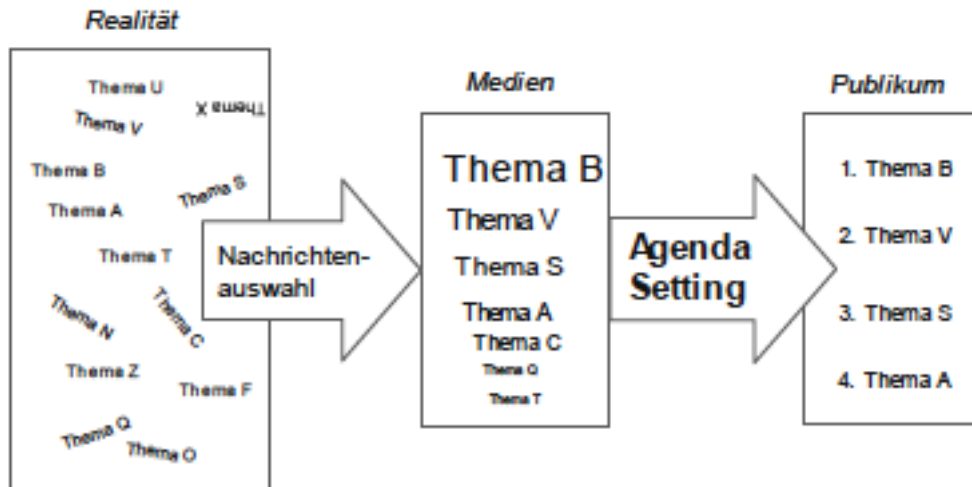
Realität

Thema U
Thema X
Thema V
Thema B
Thema S
Thema A
Thema T
Thema N
Thema C
Thema Z
Thema F
Thema Q
Thema O

Nachrichtenauswahl

Medien

Thema B
Thema V
Thema S
Thema A
Thema C
Thema Q
Thema T

Agenda Setting

Publikum

1. Thema B
2. Thema V
3. Thema S
4. Thema A